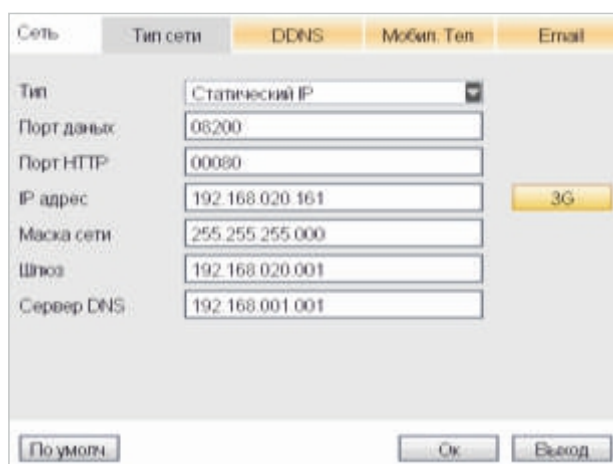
Сеть | Тип сети | DDNS | Мобил. Тел | Email

Тип | Статический IP
Порт данных | 08200
Порт HTTP | 00080
IP адрес | 192.168.020.161
3G
Маска сети | 255.255.255.000
Шлюз | 192.168.020.001
Сервер DNS | 192.168.001.001

По умолч. | Ок | Выход